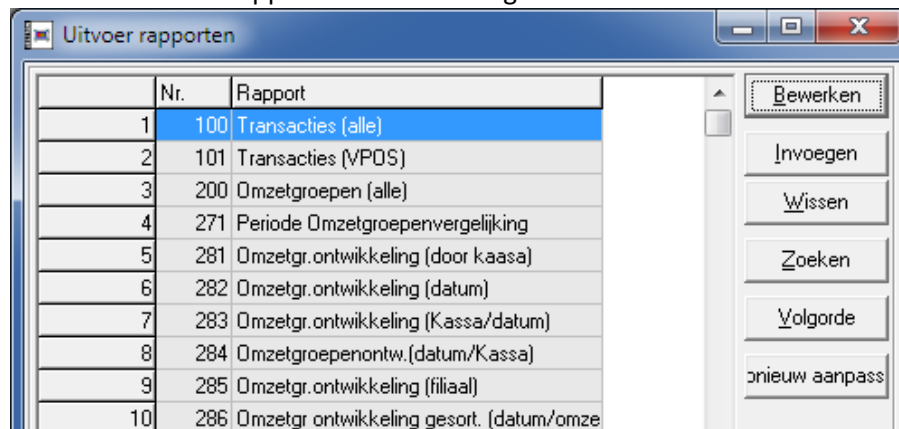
Uitvoer rapporten

|  | Nr. | Rapport |
|---|---|---|
| 1 | 100 | Transacties (alle) |
| 2 | 101 | Transacties (VPOS) |
| 3 | 200 | Omzetgroepen (alle) |
| 4 | 271 | Periode Omzetgroepenvergelijking |
| 5 | 281 | Omzetgr.ontwikkeling (door kaasa) |
| 6 | 282 | Omzetgr.ontwikkeling (datum) |
| 7 | 283 | Omzetgr.ontwikkeling (Kassa/datum) |
| 8 | 284 | Omzetgroepenontw.(datum/Kassa) |
| 9 | 285 | Omzetgr.ontwikkeling (filiaal) |
| 10 | 286 | Omzetgr ontwikkeling gesort. (datum/omze |

Bewerken

Invoegen

Wissen

Zoeken

Volgorde

pnieuw aanpass